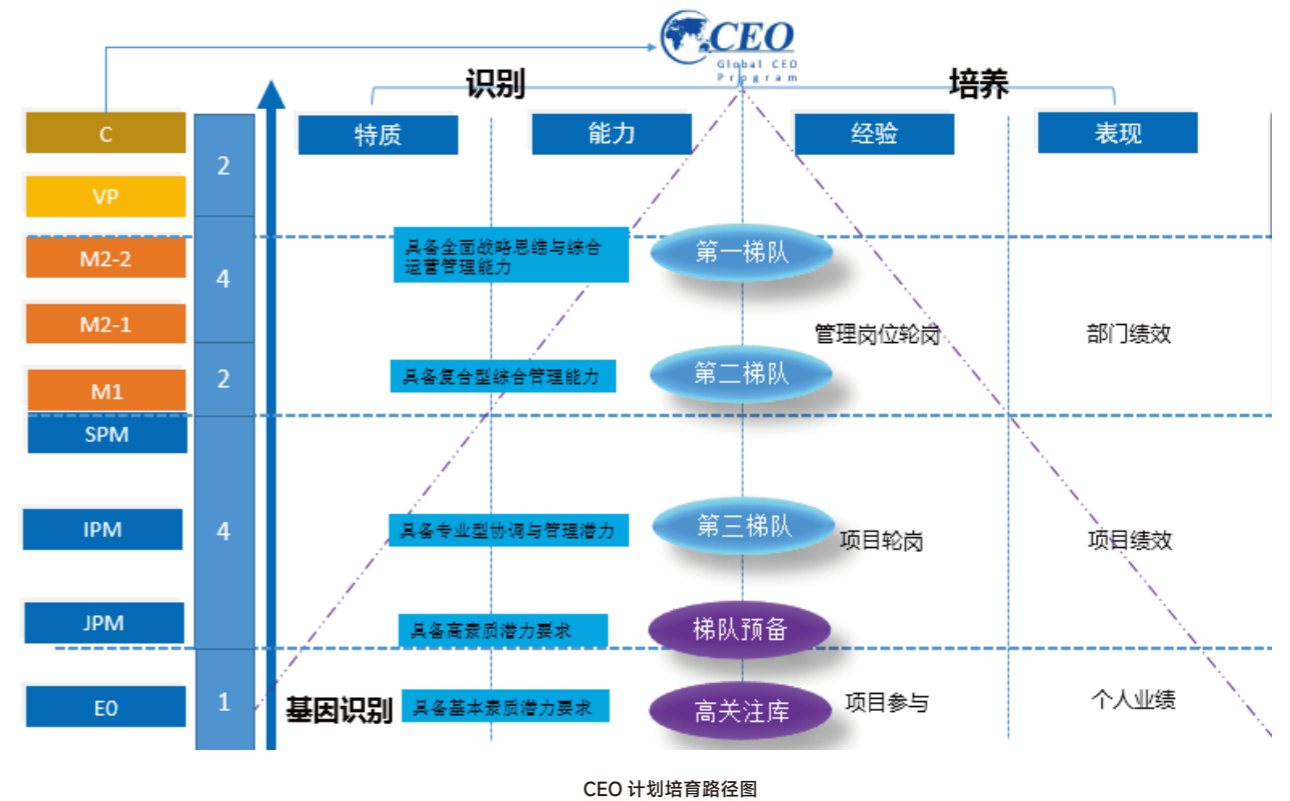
CEO
Global CEO Program

识别

培养

特质

能力

经验

表现

C

VP

2

M2-2

M2-1

4

M1

2

SPM

IPM

4

JPM

E0

1

具备全面战略思维与综合运营管理能力

第一梯队

管理岗位轮岗

部门绩效

具备复合型综合管理能力

第二梯队

具备专业型协调与管理潜力

第三梯队

项目轮岗

项目绩效

具备高素质潜力要求

梯队预备

基因识别

具备基本素质潜力要求

高关注库

项目参与

个人业绩

CEO 计划培育路径图